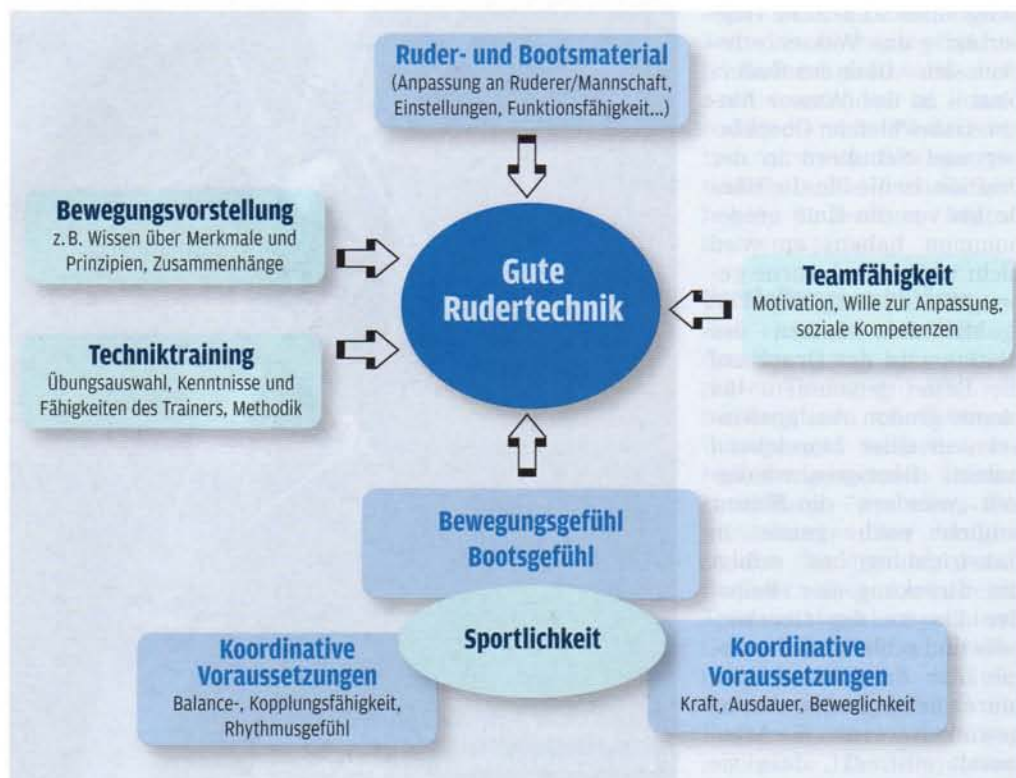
Ruder- und Bootsmaterial
(Anpassung an Ruderer/Mannschaft, Einstellungen, Funktionsfähigkeit...)

Bewegungsvorstellung
z. B. Wissen über Merkmale und Prinzipien, Zusammenhänge

Gute Rudertechnik

Teamfähigkeit
Motivation, Wille zur Anpassung, soziale Kompetenzen

Techniktraining
Übungsauswahl, Kenntnisse und Fähigkeiten des Trainers, Methodik

Bewegungsgefühl
Bootsgefühl

Sportlichkeit

Koordinative Voraussetzungen
Balance-, Kopplungsfähigkeit, Rhythmusgefühl

Koordinative Voraussetzungen
Kraft, Ausdauer, Beweglichkeit